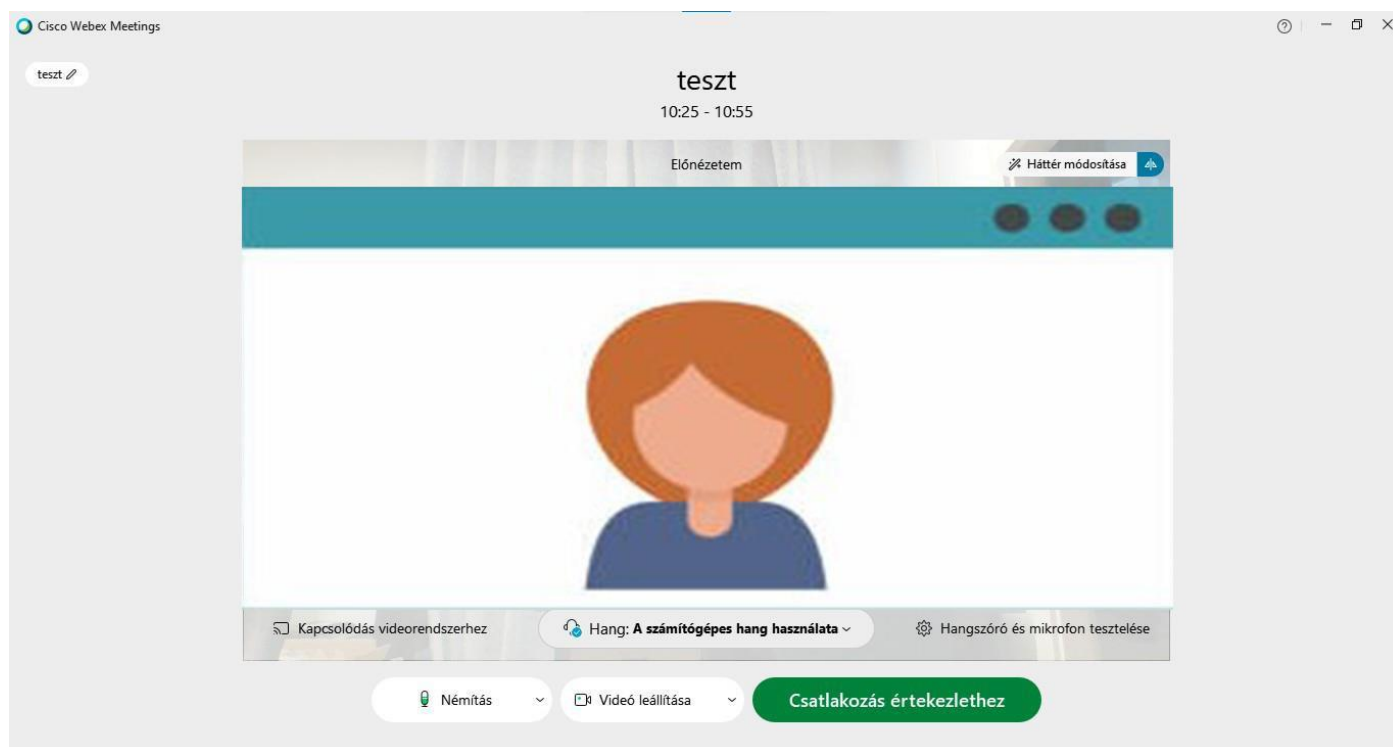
Cisco Webex Meetings

teszt

teszt
10:25 - 10:55

Előnézetem

Háttér módosítása

Kapcsolódás videorendszerhez

Hang: **A számítógépes hang használata**

Hangszóró és mikrofon tesztelése

Némítás

Videó leállítása

Csatlakozás értekezlethez